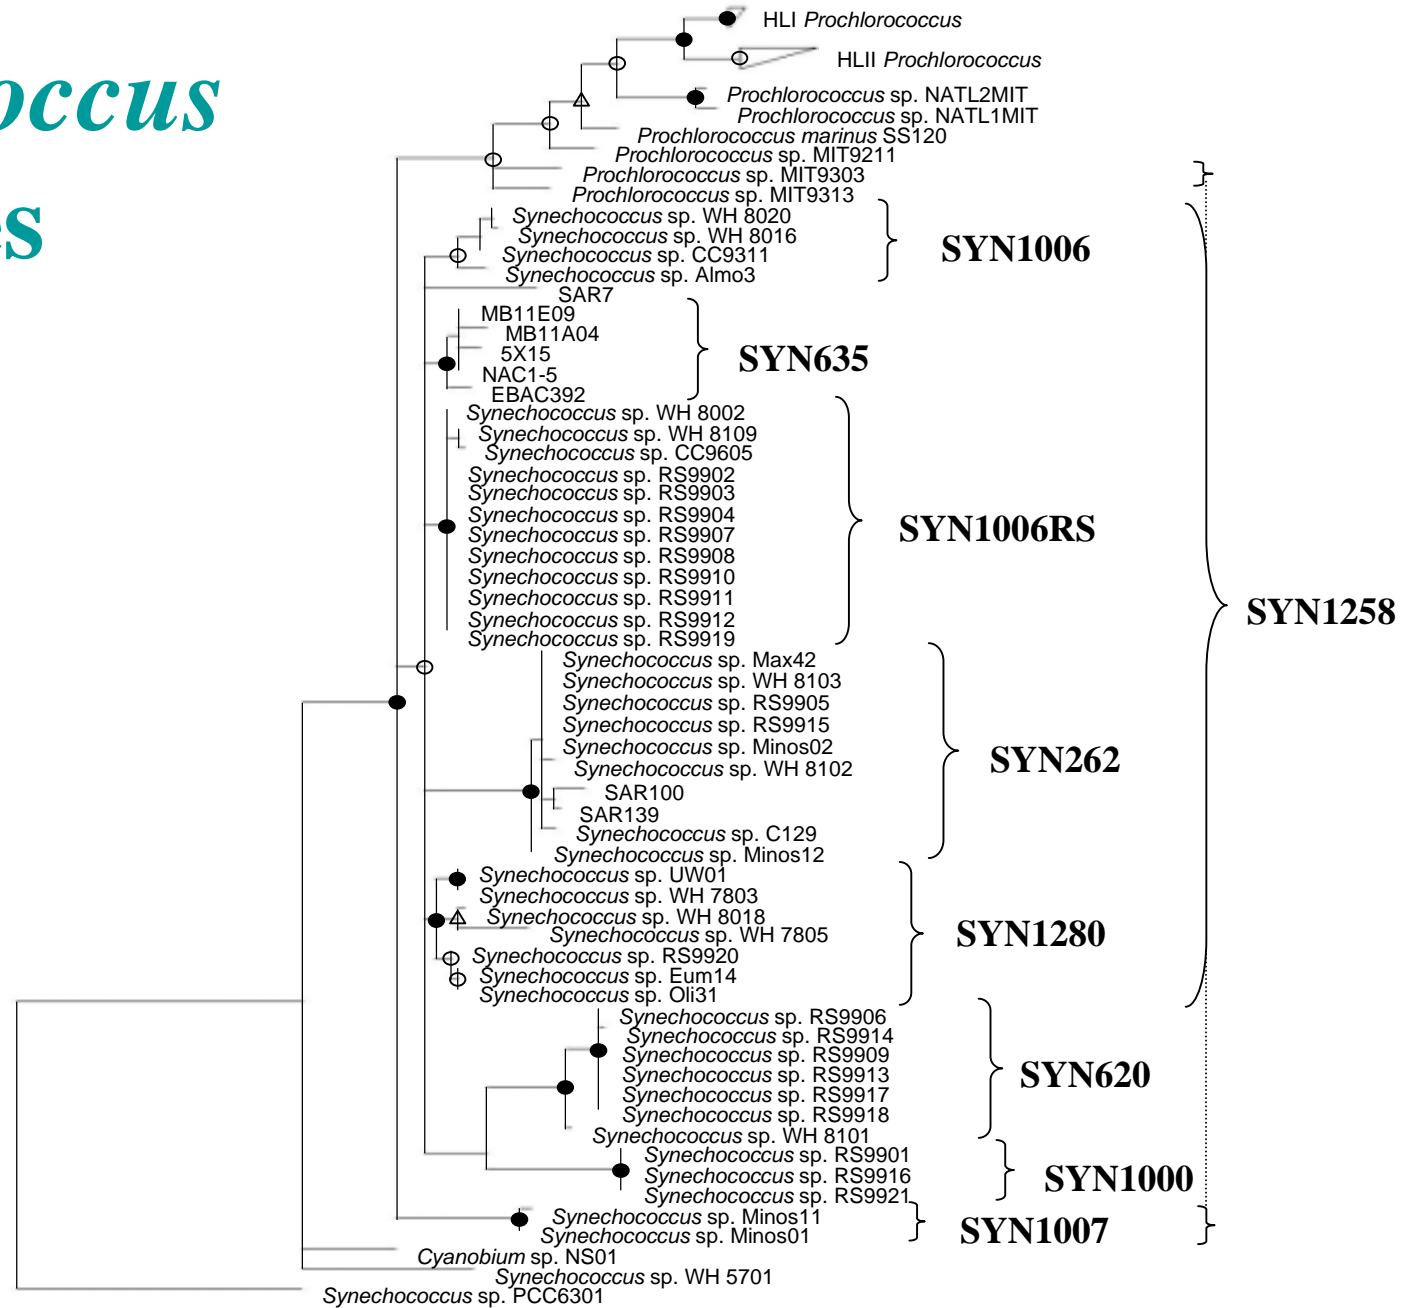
occus
es

HLI Prochlorococcus
HLII Prochlorococcus
Prochlorococcus sp. NATL2MIT
Prochlorococcus sp. NATL1MIT
Prochlorococcus marinus SS120
Prochlorococcus sp. MIT9211
Prochlorococcus sp. MIT9303
Prochlorococcus sp. MIT9313
Synechococcus sp. WH 8020
Synechococcus sp. WH 8016
Synechococcus sp. CC9311
Synechococcus sp. Almo3
SYN1006
SAR7
MB11E09
MB11A04
5X15
NAC1-5
EBAC392
SYN635
Synechococcus sp. WH 8002
Synechococcus sp. WH 8109
Synechococcus sp. CC9605
Synechococcus sp. RS9902
Synechococcus sp. RS9903
Synechococcus sp. RS9904
Synechococcus sp. RS9907
Synechococcus sp. RS9908
Synechococcus sp. RS9910
Synechococcus sp. RS9911
Synechococcus sp. RS9912
Synechococcus sp. RS9919
SYN1006RS
SYN1258
Synechococcus sp. Max42
Synechococcus sp. WH 8103
Synechococcus sp. RS9905
Synechococcus sp. RS9915
Synechococcus sp. Minos02
Synechococcus sp. WH 8102
SAR100
SAR139
Synechococcus sp. C129
Synechococcus sp. Minos12
SYN262
Synechococcus sp. UW01
Synechococcus sp. WH 7803
Synechococcus sp. WH 8018
Synechococcus sp. WH 7805
Synechococcus sp. RS9920
Synechococcus sp. Eum14
Synechococcus sp. Oli31
SYN1280
Synechococcus sp. RS9906
Synechococcus sp. RS9914
Synechococcus sp. RS9909
Synechococcus sp. RS9913
Synechococcus sp. RS9917
Synechococcus sp. RS9918
Synechococcus sp. WH 8101
SYN620
Synechococcus sp. RS9901
Synechococcus sp. RS9916
Synechococcus sp. RS9921
SYN1000
Synechococcus sp. Minos11
Synechococcus sp. Minos01
SYN1007
Cyanobium sp. NS01
Synechococcus sp. WH 5701
Synechococcus sp. PCC6301